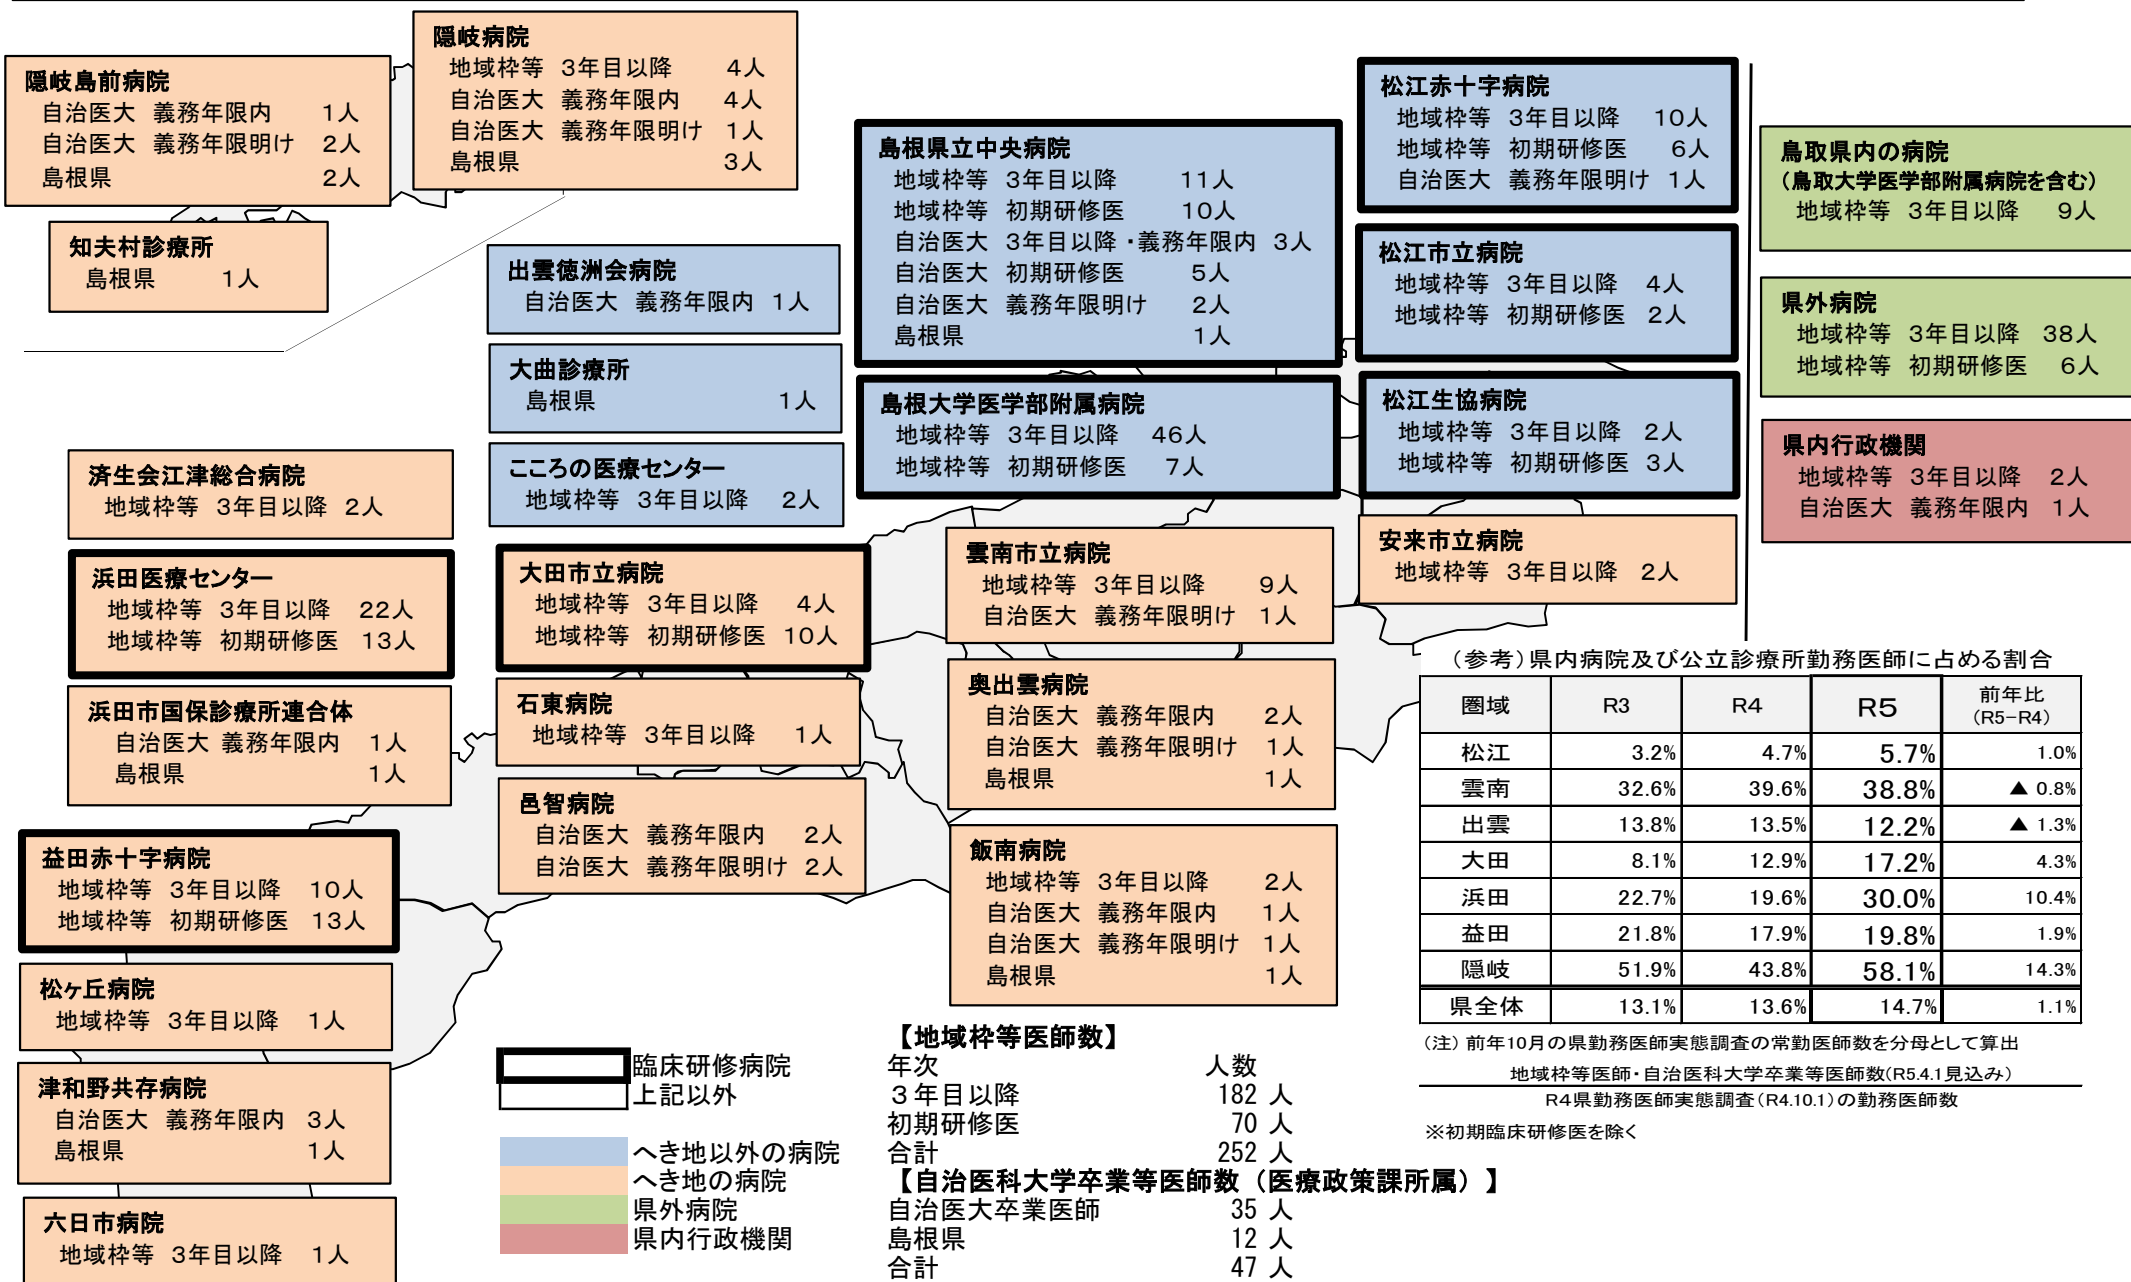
隠岐島前病院
自治医大 義務年限内 1人
自治医大 義務年限明け 2人
島根県 2人

隠岐病院
地域枠等 3年目以降 4人
自治医大 義務年限内 4人
自治医大 義務年限明け 1人
島根県 3人

知夫村診療所
島根県 1人

出雲徳洲会病院
自治医大 義務年限内 1人

大曲診療所
島根県 1人

こころの医療センター
地域枠等 3年目以降 2人

島根県立中央病院
地域枠等 3年目以降 11人
地域枠等 初期研修医 10人
自治医大 3年目以降・義務年限内 3人
自治医大 初期研修医 5人
自治医大 義務年限明け 2人
島根県 1人

島根大学医学部附属病院
地域枠等 3年目以降 46人
地域枠等 初期研修医 7人

松江赤十字病院
地域枠等 3年目以降 10人
地域枠等 初期研修医 6人
自治医大 義務年限明け 1人

松江市立病院
地域枠等 3年目以降 4人
地域枠等 初期研修医 2人

松江生協病院
地域枠等 3年目以降 2人
地域枠等 初期研修医 3人

安来市立病院
地域枠等 3年目以降 2人

鳥取県内の病院
(鳥取大学医学部附属病院を含む)
地域枠等 3年目以降 9人

県外病院
地域枠等 3年目以降 38人
地域枠等 初期研修医 6人

県内行政機関
地域枠等 3年目以降 2人
自治医大 義務年限内 1人

済生会江津総合病院
地域枠等 3年目以降 2人

浜田医療センター
地域枠等 3年目以降 22人
地域枠等 初期研修医 13人

浜田市国保診療所連合体
自治医大 義務年限内 1人
島根県 1人

益田赤十字病院
地域枠等 3年目以降 10人
地域枠等 初期研修医 13人

松ヶ丘病院
地域枠等 3年目以降 1人

津和野共存病院
自治医大 義務年限内 3人
島根県 1人

六日市病院
地域枠等 3年目以降 1人

大田市立病院
地域枠等 3年目以降 4人
地域枠等 初期研修医 10人

石東病院
地域枠等 3年目以降 1人

邑智病院
自治医大 義務年限内 2人
自治医大 義務年限明け 2人

雲南市立病院
地域枠等 3年目以降 9人
自治医大 義務年限明け 1人

奥出雲病院
自治医大 義務年限内 2人
自治医大 義務年限明け 1人
島根県 1人

飯南病院
地域枠等 3年目以降 2人
自治医大 義務年限内 1人
自治医大 義務年限明け 1人
島根県 1人

臨床研修病院
上記以外

へき地以外の病院
へき地の病院
県外病院
県内行政機関

【地域枠等医師数】
年次 人数
3年目以降 182 人
初期研修医 70 人
合計 252 人
【自治医科大学卒業等医師数(医療政策課所属)】
自治医大卒業医師 35 人
島根県 12 人
合計 47 人

(参考)県内病院及び公立診療所勤務医師に占める割合

| 圏域 | R3 | R4 | R5 | 前年比 (R5−R4) |
|---|---|---|---|---|
| 松江 | 3.2% | 4.7% | 5.7% | 1.0% |
| 雲南 | 32.6% | 39.6% | 38.8% | ▲ 0.8% |
| 出雲 | 13.8% | 13.5% | 12.2% | ▲ 1.3% |
| 大田 | 8.1% | 12.9% | 17.2% | 4.3% |
| 浜田 | 22.7% | 19.6% | 30.0% | 10.4% |
| 益田 | 21.8% | 17.9% | 19.8% | 1.9% |
| 隠岐 | 51.9% | 43.8% | 58.1% | 14.3% |
| 県全体 | 13.1% | 13.6% | 14.7% | 1.1% |

(注)前年10月の県勤務医師実態調査の常勤医師数を分母として算出
$\frac{\text{地域枠等医師・自治医科大学卒業等医師数(R5.4.1見込み)}}{\text{R4県勤務医師実態調査(R4.10.1)の勤務医師数}}$
※初期臨床研修医を除く